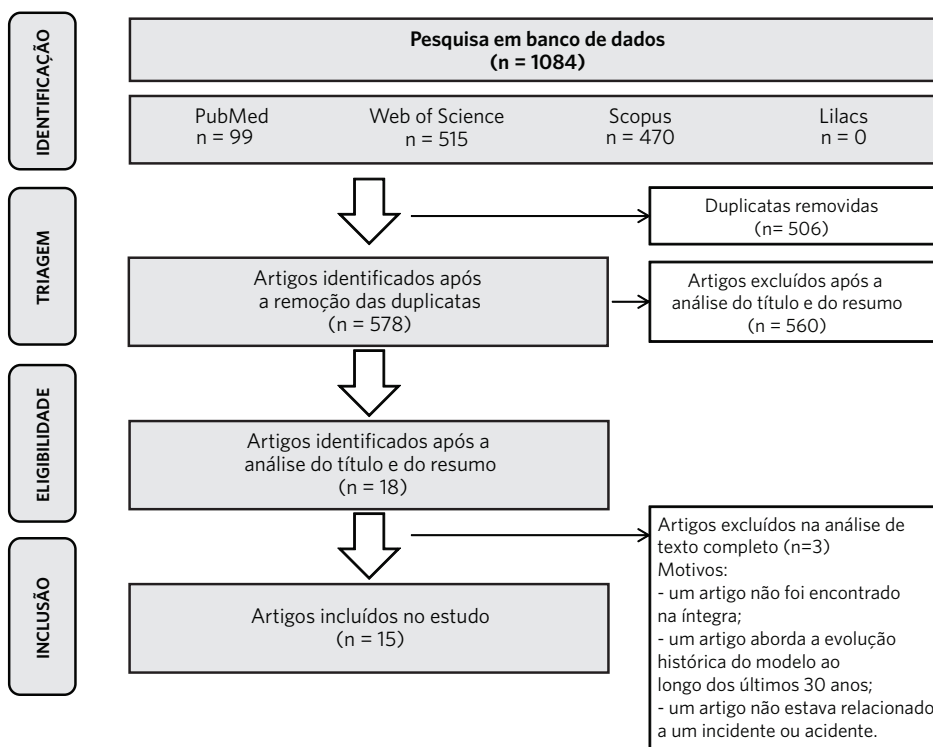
IDENTIFICAÇÃO

Pesquisa em banco de dados
(n = 1084)

PubMed
n = 99

Web of Science
n = 515

Scopus
n = 470

Lilacs
n = 0

TRIAGEM

Duplicatas removidas
(n= 506)

Artigos identificados após a remoção das duplicatas
(n = 578)

Artigos excluídos após a análise do título e do resumo
(n = 560)

ELIGIBILIDADE

Artigos identificados após a análise do título e do resumo
(n = 18)

Artigos excluídos na análise de texto completo (n=3)
Motivos:
- um artigo não foi encontrado na íntegra;
- um artigo aborda a evolução histórica do modelo ao longo dos últimos 30 anos;
- um artigo não estava relacionado a um incidente ou acidente.

INCLUSÃO

Artigos incluídos no estudo
(n = 15)